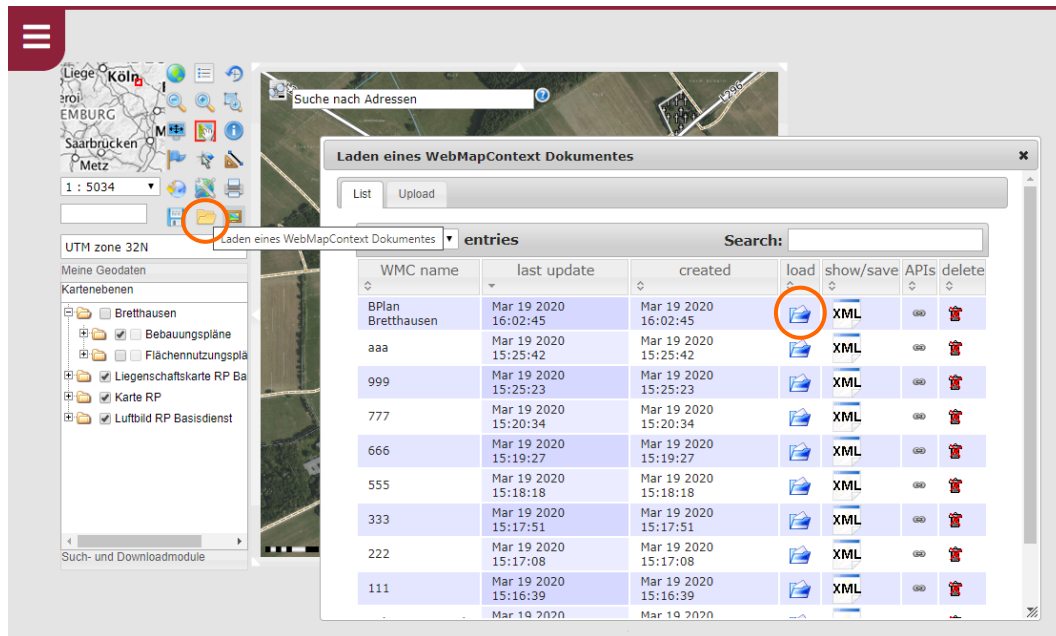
Liege Köln
eroi
EMBURG
Saarbrücken
Metz
1 : 5034

UTM zone 32N
Meine Geodaten
Kartenebenen
Bretthausen
Bebauungspläne
Flächennutzungsplä
Liegenschaftskarte RP Ba
Karte RP
Luftbild RP Basisdienst
Such- und Downloadmodule

Suche nach Adressen
L296

Laden eines WebMapContext Dokumentes

List Upload

Laden eines WebMapContext Dokumentes entries Search:

| WMC name | last update | created | load | show/save | APIs | delete |
|---|---|---|---|---|---|---|
| BPlan Bretthausen | Mar 19 2020 16:02:45 | Mar 19 2020 16:02:45 | | XML | | |
| aaa | Mar 19 2020 15:25:42 | Mar 19 2020 15:25:42 | | XML | | |
| 999 | Mar 19 2020 15:25:23 | Mar 19 2020 15:25:23 | | XML | | |
| 777 | Mar 19 2020 15:20:34 | Mar 19 2020 15:20:34 | | XML | | |
| 666 | Mar 19 2020 15:19:27 | Mar 19 2020 15:19:27 | | XML | | |
| 555 | Mar 19 2020 15:18:18 | Mar 19 2020 15:18:18 | | XML | | |
| 333 | Mar 19 2020 15:17:51 | Mar 19 2020 15:17:51 | | XML | | |
| 222 | Mar 19 2020 15:17:08 | Mar 19 2020 15:17:08 | | XML | | |
| 111 | Mar 19 2020 15:16:39 | Mar 19 2020 15:16:39 | | XML | | |
| | Mar 19 2020 | | | | | |